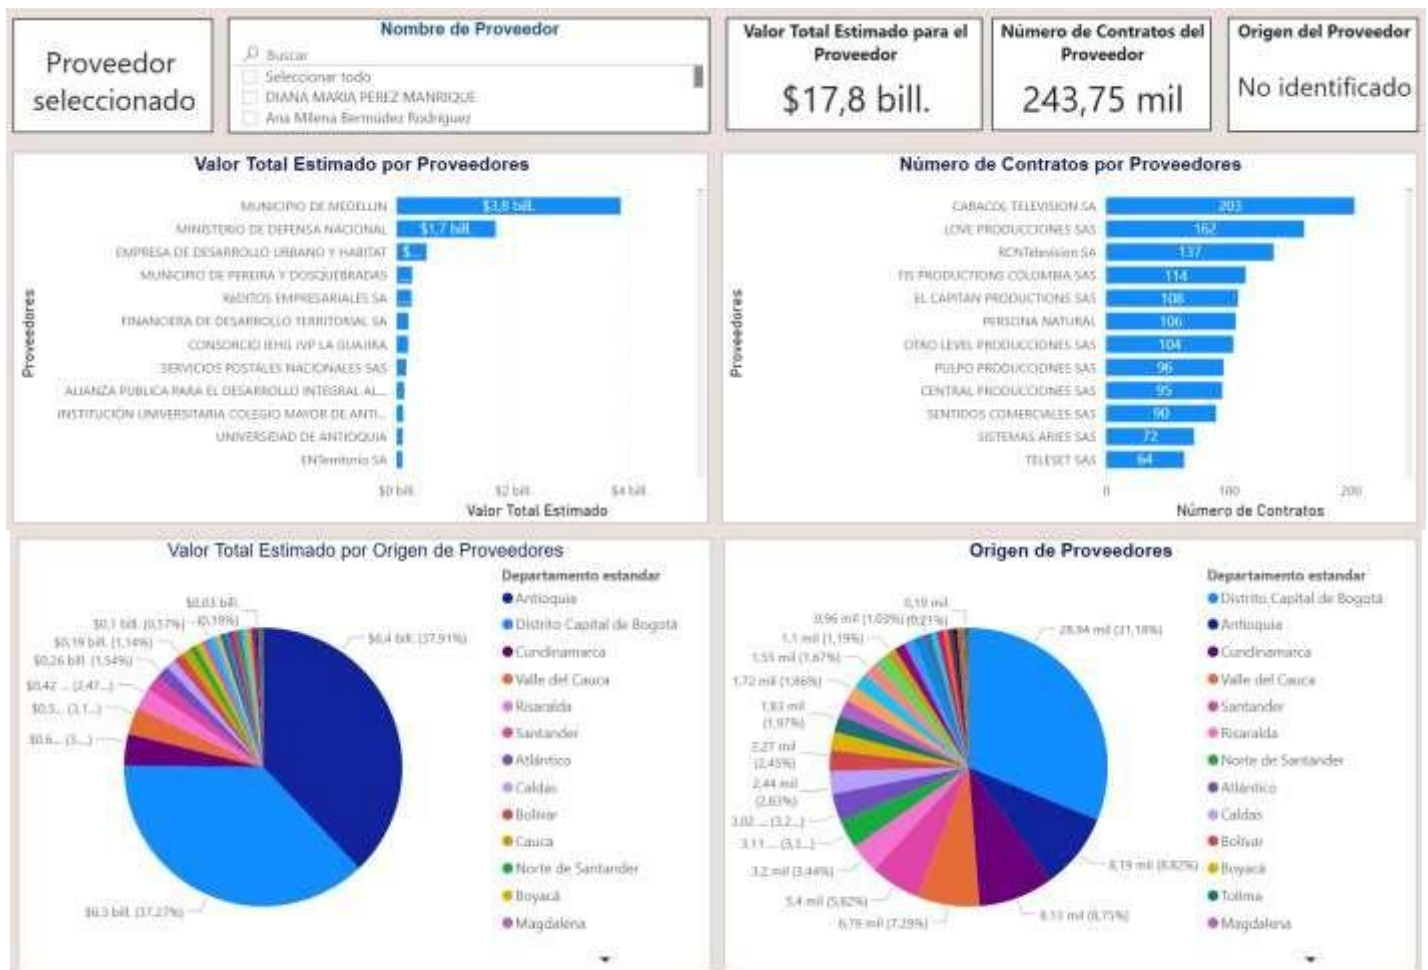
Proveedor seleccionado

Nombre de Proveedor
Buscar
Seleccionar todo
DIANA MARIA PEREZ MANRIQUE
Ana Milena Bermúdez Rodriguez

Valor Total Estimado para el Proveedor
$17,8 bill.

Número de Contratos del Proveedor
243,75 mil

Origen del Proveedor
No identificado

Valor Total Estimado por Proveedores
Proveedores
MUNICIPIO DE MEDELLIN $3,8 bill.
MINISTERIO DE DEFENSA NACIONAL $1,7 bill.
EMPRESA DE DESARROLLO URBANO Y HABITAT $...
MUNICIPIO DE PEREIRA Y DOSQUEBRADAS
RADITOS EMPRESARIALES SA
FINANCIERA DE DESARROLLO TERRITORIAL SA
CONSORCIO IEHG IVP LA GUAJIRA
SERVICIOS POSTALES NACIONALES SAS
ALIANZA PUBLICA PARA EL DESARROLLO INTEGRAL AL...
INSTITUCIÓN UNIVERSITARIA COLEGIO MAYOR DE ANTI...
UNIVERSIDAD DE ANTIOQUIA
ENTerritorio SA
$0 bill. $2 bill. $4 bill.
Valor Total Estimado

Número de Contratos por Proveedores
Proveedores
CARACOL TELEVISION SA 203
LOVE PRODUCCIONES SAS 162
RCNTelevision SA 137
TIS PRODUCTIONS COLOMBIA SAS 114
EL CAPITAN PRODUCTIONS SAS 108
PERSONA NATURAL 106
OTRO LEVEL PRODUCCIONES SAS 104
PULPO PRODUCCIONES SAS 96
CENTRAL PRODUCCIONES SAS 95
SENTIDOS COMERCIALES SAS 90
SISTEMAS ARIES SAS 72
TELESET SAS 64
0 100 200
Número de Contratos

Valor Total Estimado por Origen de Proveedores
$0,03 bill.
$0,1 bill. (0,57%) (0,19%)
$0,19 bill. (1,14%)
$0,26 bill. (1,54%)
$0,42 ... (2,47...)
$0,5... (3,1...)
$0,6... (3,...)
$6,4 bill. (37,91%)
$6,3 bill. (37,27%)
Departamento estandar
Antioquia
Distrito Capital de Bogotá
Cundinamarca
Valle del Cauca
Risaralda
Santander
Atlántico
Caldas
Bolívar
Cauca
Norte de Santander
Boyacá
Magdalena

Origen de Proveedores
0,19 mil
0,96 mil (1,03%) (0,21%)
1,1 mil (1,19%)
1,55 mil (1,67%)
1,72 mil (1,86%)
1,83 mil (1,97%)
2,27 mil (2,45%)
2,44 mil (2,63%)
3,02 ... (3,2...)
3,11 ... (3,3...)
3,2 mil (3,44%)
5,4 mil (5,82%)
6,76 mil (7,29%)
28,94 mil (31,18%)
8,19 mil (8,82%)
8,13 mil (8,75%)
Departamento estandar
Distrito Capital de Bogotá
Antioquia
Cundinamarca
Valle del Cauca
Santander
Risaralda
Norte de Santander
Atlántico
Caldas
Bolívar
Boyacá
Tolima
Magdalena